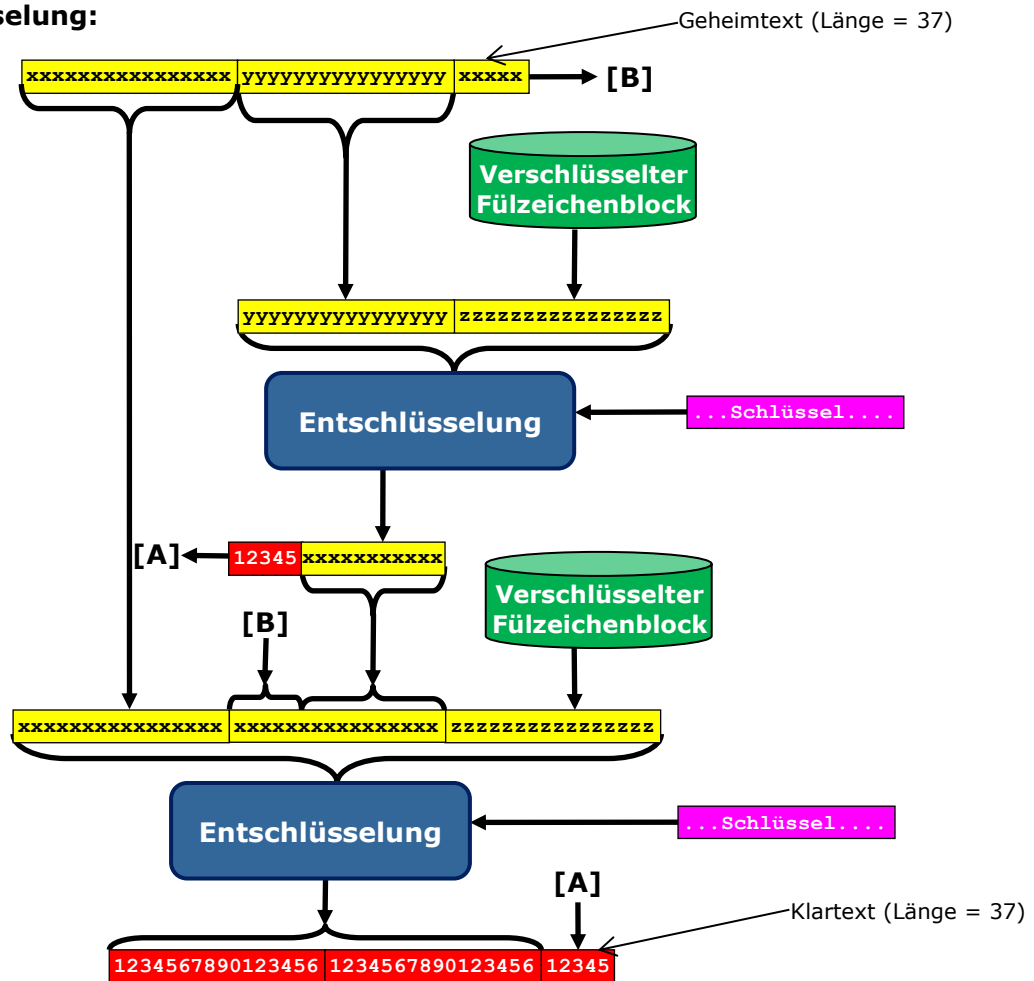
selung:

Geheimtext (Länge = 37)

xxxxxxxxxxxxxxxx yyyyyyyyyyyyyyyy xxxxx [B]

Verschlüsselter Fülzeichenblock

yyyyyyyyyyyyyyyy zzzzzzzzzzzzzzzz

Entschlüsselung

...Schlüssel....

[A] 12345 xxxxxxxxxxx

Verschlüsselter Fülzeichenblock

[B]

xxxxxxxxxxxxxxxx xxxxxxxxxxxxxxxx zzzzzzzzzzzzzzzz

Entschlüsselung

...Schlüssel....

[A]

Klartext (Länge = 37)

1234567890123456 1234567890123456 12345